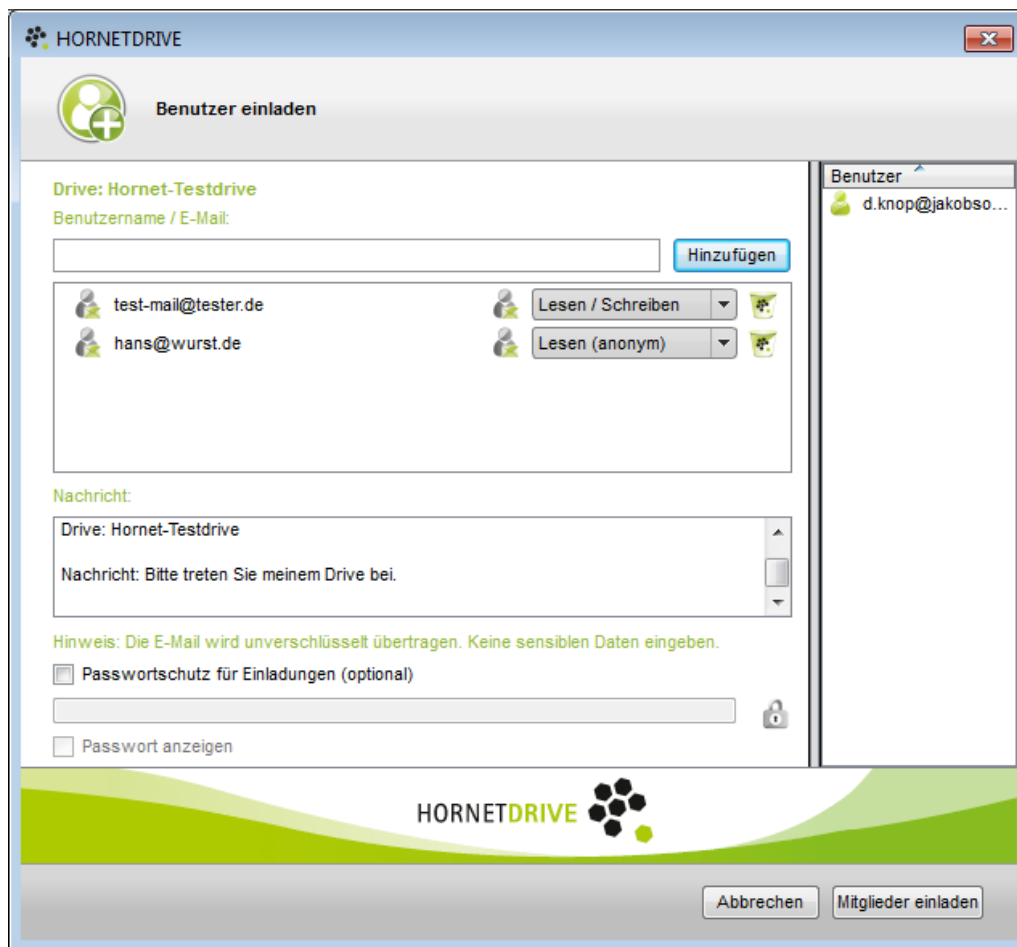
HORNETDRIVE

Benutzer einladen

Drive: Hornet-Testdrive
Benutzername / E-Mail:

Hinzufügen

test-mail@tester.de
Lesen / Schreiben

hans@wurst.de
Lesen (anonym)

Nachricht:

Drive: Hornet-Testdrive

Nachricht: Bitte treten Sie meinem Drive bei.

Hinweis: Die E-Mail wird unverschlüsselt übertragen. Keine sensiblen Daten eingeben.

Passwortschutz für Einladungen (optional)

Passwort anzeigen

Benutzer
d.knop@jakobso...

HORNETDRIVE

Abbrechen
Mitglieder einladen